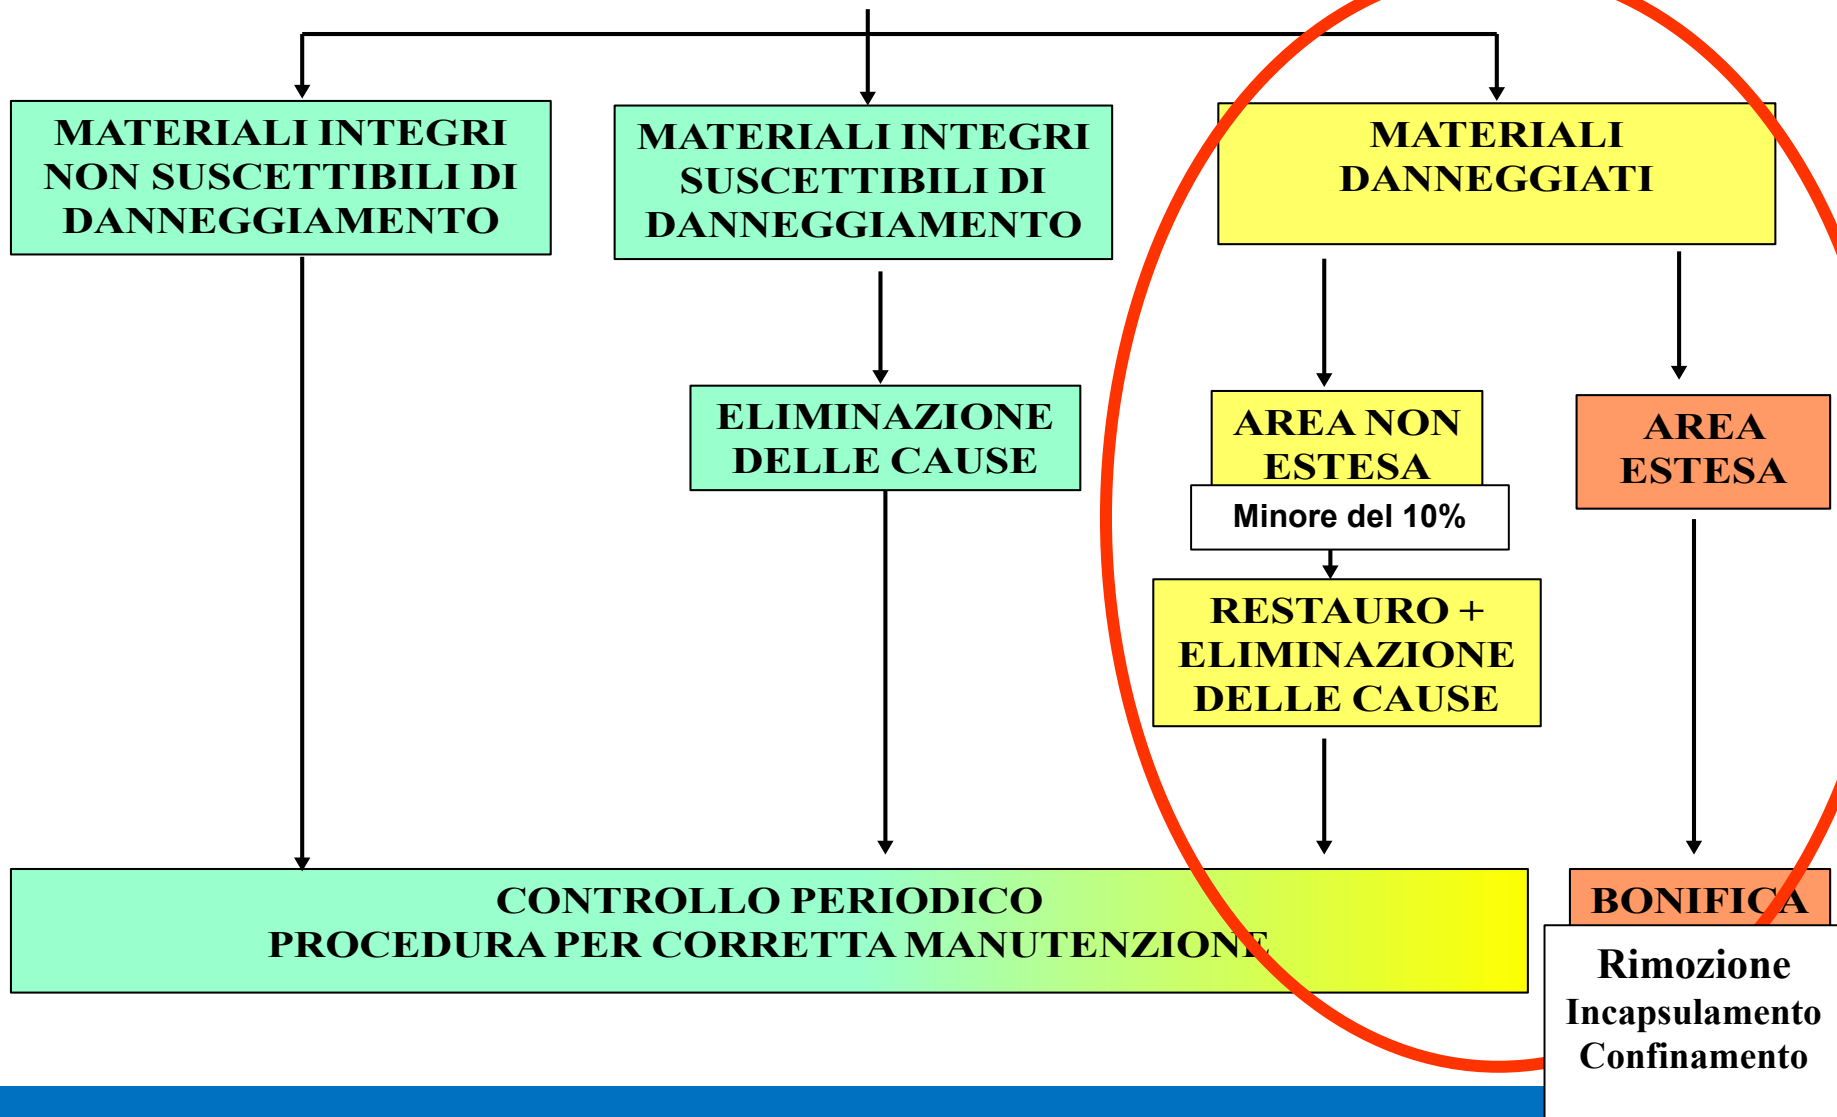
MATERIALI INTEGRI NON SUSCETTIBILI DI DANNEGGIAMENTO

MATERIALI INTEGRI SUSCETTIBILI DI DANNEGGIAMENTO

MATERIALI DANNEGGIATI

ELIMINAZIONE DELLE CAUSE

AREA NON ESTESA

Minore del 10%

AREA ESTESA

RESTAURO + ELIMINAZIONE DELLE CAUSE

CONTROLLO PERIODICO
PROCEDURA PER CORRETTA MANUTENZIONE

BONIFICA

Rimozione
Incapsulamento
Confinamento